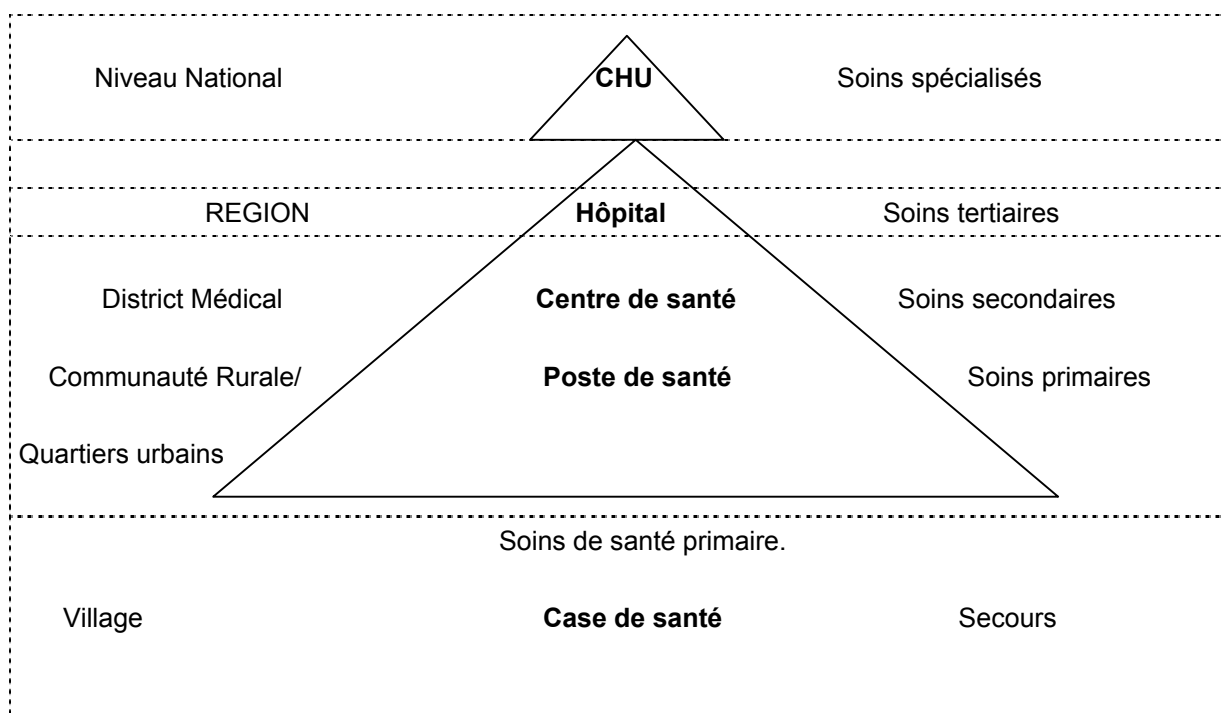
Niveau National

**CHU**

Soins spécialisés

REGION

**Hôpital**

Soins tertiaires

District Médical

**Centre de santé**

Soins secondaires

Communauté Rurale/

**Poste de santé**

Soins primaires

Quartiers urbains

Soins de santé primaire.

Village

**Case de santé**

Secours